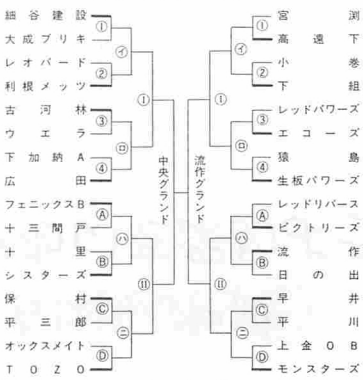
細谷建設
大成ブリキ
レオパード
利根メッツ
古河林
ウエラ
下加納A
広田
フェニックスB
十三間戸
十里
シスターズ
保村
平三郎
オックスメイト
TOZO

①
②
③
④
Ⓐ
Ⓑ
Ⓒ
Ⓓ
㋑
㋺
㋩
㊁
Ⅰ
Ⅱ

中央グランド

流作グランド

宮渕
高遠下
小巻
下組
レッドパワーズ
エコーズ
猿島
生板パワーズ
レッドリバース
ビクトリーズ
流作
日の出
早井
平川
上金OB
モンスターズ

①
②
③
④
Ⓐ
Ⓑ
Ⓒ
Ⓓ
㋑
㋺
㋩
㊁
Ⅰ
Ⅱ